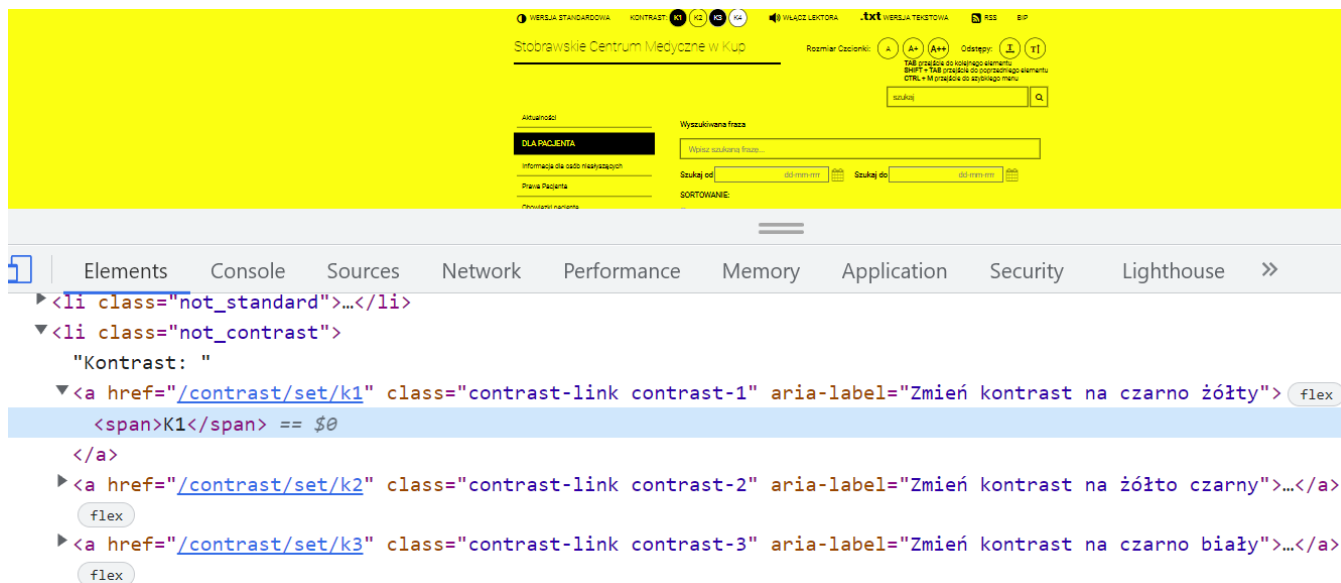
WERSJA STANDARDOWA KONTRAST: K1 K2 K3 K4 WŁĄCZ LEKTORA .txt WERSJA TEKSTOWA RSS BIP

Stobrawskie Centrum Medyczne w Kup

Rozmiar Czcionki: A A+ A++ Odstępy:

TAB przejście do kolejnego elementu
SHIFT + TAB przejście do poprzedniego elementu
CTRL + M przejście do szybkiego menu

szukaj

Aktualności
DLA PACJENTA
Informacja dla osób niesłyszących
Prawa Pacjenta
Obowiązki pacjenta

Wyszukiwana fraza
Wpisz szukaną frazę...
Szukaj od dd-mm-rrrr Szukaj do dd-mm-rrrr
SORTOWANIE:

Elements Console Sources Network Performance Memory Application Security Lighthouse »

▶<li class="not_standard">…</li>
▼<li class="not_contrast">
"Kontrast: "
▼<a href="/contrast/set/k1" class="contrast-link contrast-1" aria-label="Zmień kontrast na czarno żółty"> flex
<span>K1</span> == $0
</a>
▶<a href="/contrast/set/k2" class="contrast-link contrast-2" aria-label="Zmień kontrast na żółto czarny">…</a>
flex
▶<a href="/contrast/set/k3" class="contrast-link contrast-3" aria-label="Zmień kontrast na czarno biały">…</a>
flex